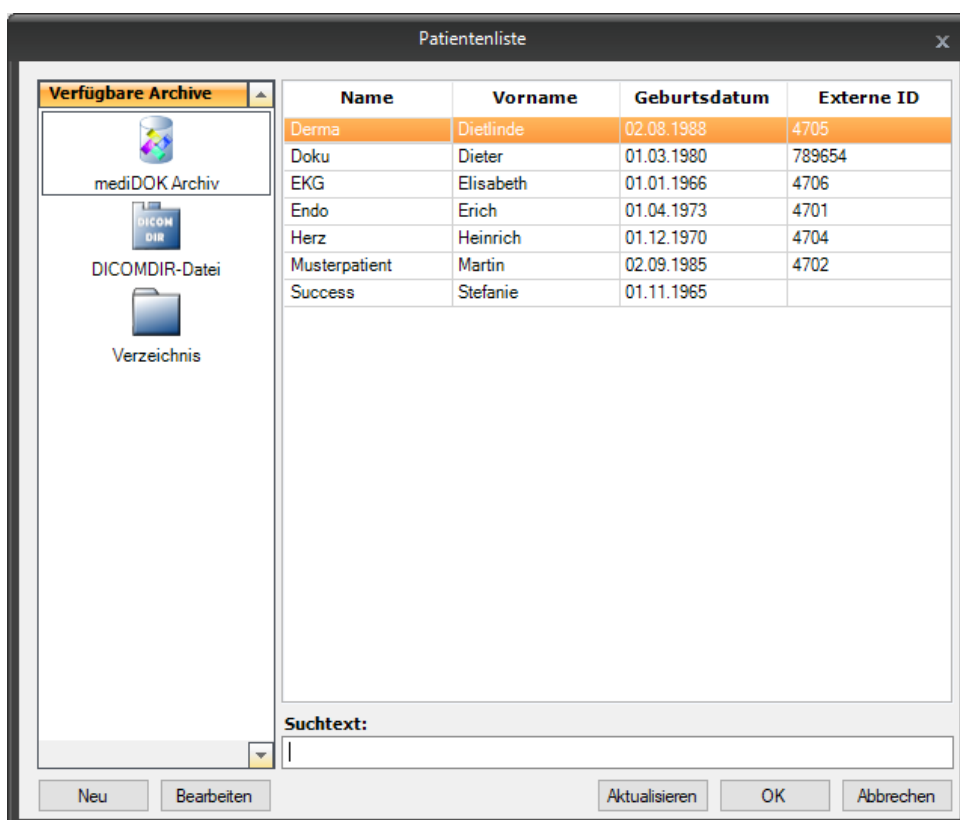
Patientenliste

x

Verfügbare Archive

mediDOK Archiv

DICOM DIR

DICOMDIR-Datei

Verzeichnis

| Name | Vorname | Geburtsdatum | Externe ID |
|---|---|---|---|
| Derma | Dietlinde | 02.08.1988 | 4705 |
| Doku | Dieter | 01.03.1980 | 789654 |
| EKG | Elisabeth | 01.01.1966 | 4706 |
| Endo | Erich | 01.04.1973 | 4701 |
| Herz | Heinrich | 01.12.1970 | 4704 |
| Musterpatient | Martin | 02.09.1985 | 4702 |
| Success | Stefanie | 01.11.1965 | |

Suchtext:

Neu | Bearbeiten | Aktualisieren | OK | Abbrechen